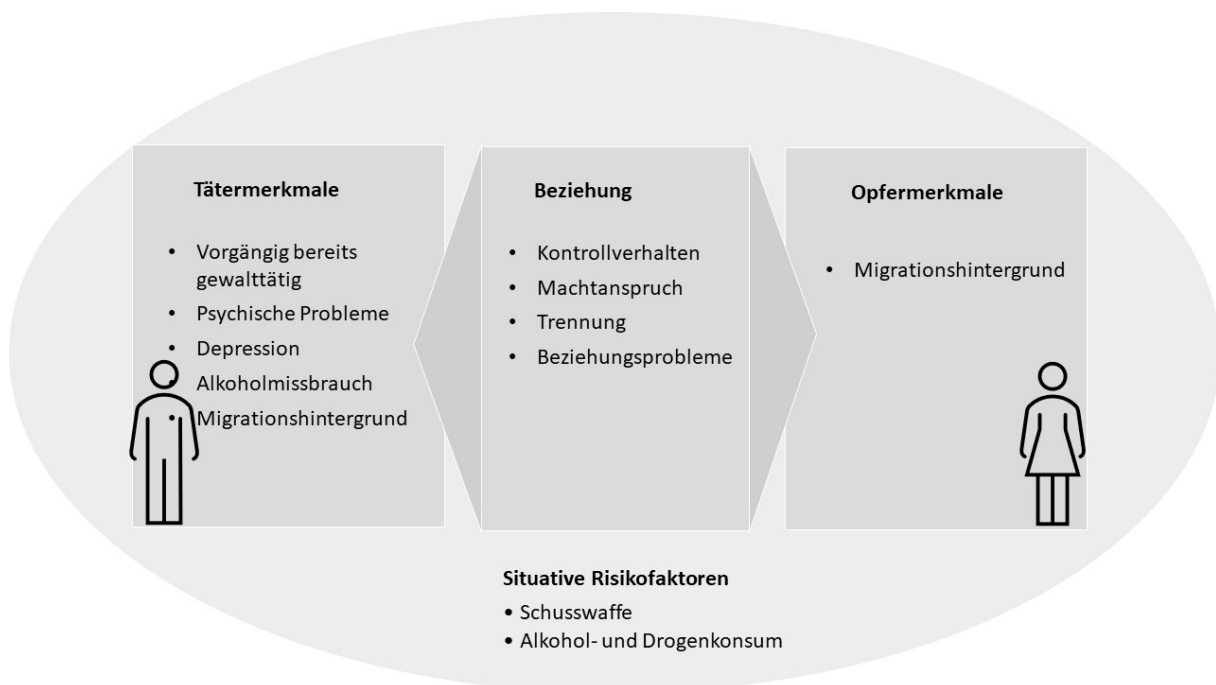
Tätermerkmale

- Vorgängig bereits gewalttätig
- Psychische Probleme
- Depression
- Alkoholmissbrauch
- Migrationshintergrund

Beziehung

- Kontrollverhalten
- Machtanspruch
- Trennung
- Beziehungsprobleme

Opfermerkmale

- Migrationshintergrund

Situative Risikofaktoren

- Schusswaffe
- Alkohol- und Drogenkonsum